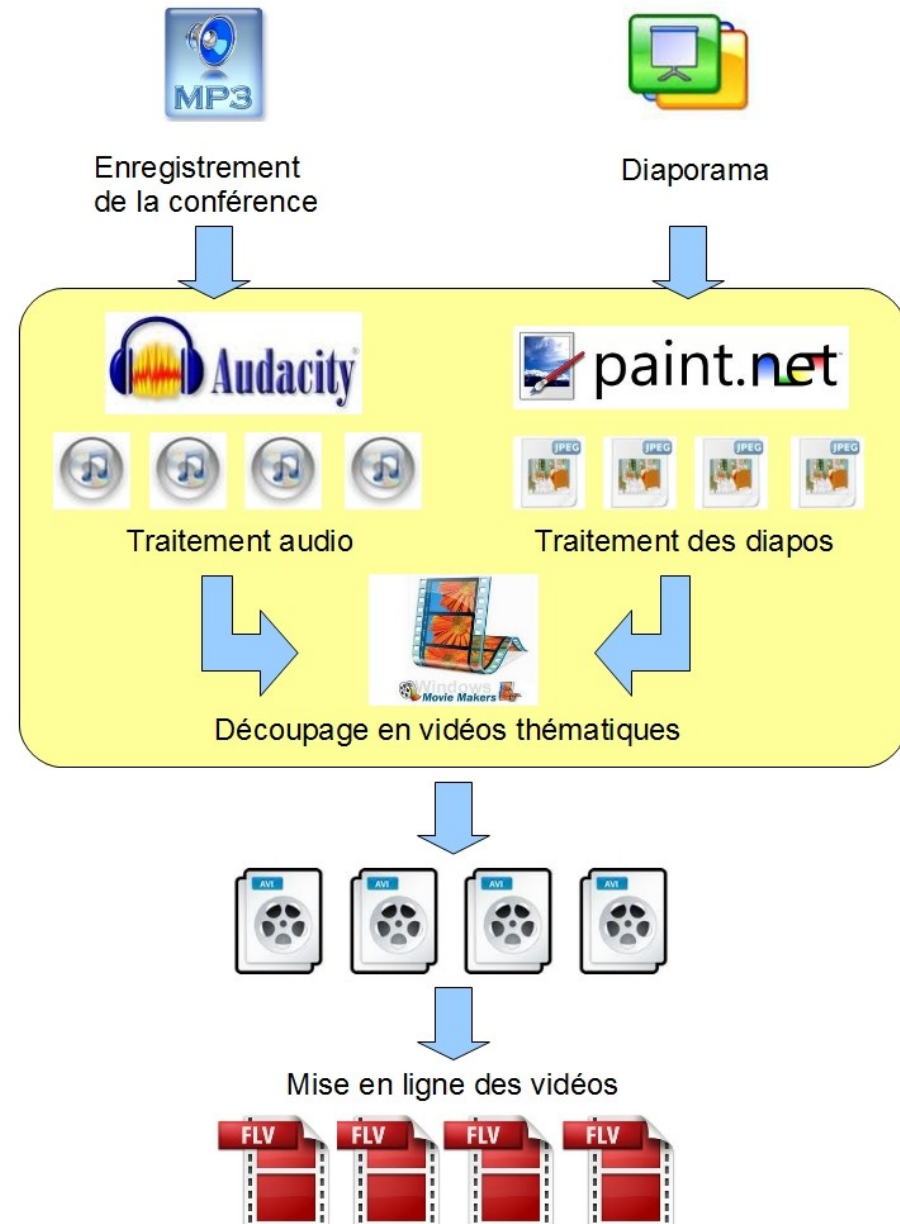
MP3

Enregistrement de la conférence

Diaporama

Audacity

paint.net

JPEG JPEG JPEG JPEG

Traitement audio

Traitement des diapos

Windows Movie Makers

Découpage en vidéos thématiques

AVI AVI AVI AVI

Mise en ligne des vidéos

FLV FLV FLV FLV